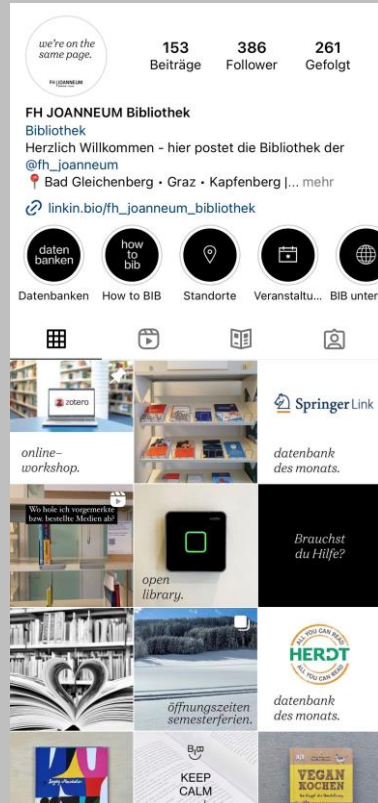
we're on the same page.
FH JOANNEUM

153
Beiträge

386
Follower

261
Gefolgt

FH JOANNEUM Bibliothek
Bibliothek
Herzlich Willkommen - hier postet die Bibliothek der @fh_joanneum
📍Bad Gleichenberg • Graz • Kapfenberg |... mehr
linkin.bio/fh_joanneum_bibliothek

daten banken
Datenbanken

how to bib
How to BIB

Standorte

Veranstaltu...

BIB unter

zotero
online-workshop.

Springer Link
datenbank des monats.

Wo hole ich vorgemerkte bzw. bestellte Medien ab?

open library.

Brauchst du Hilfe?

öffnungszeiten semesterferien.

ALL YOU CAN READ
HERDT
ALL YOU CAN READ
datenbank des monats.

KEEP CALM

VEGAN KOCHEN